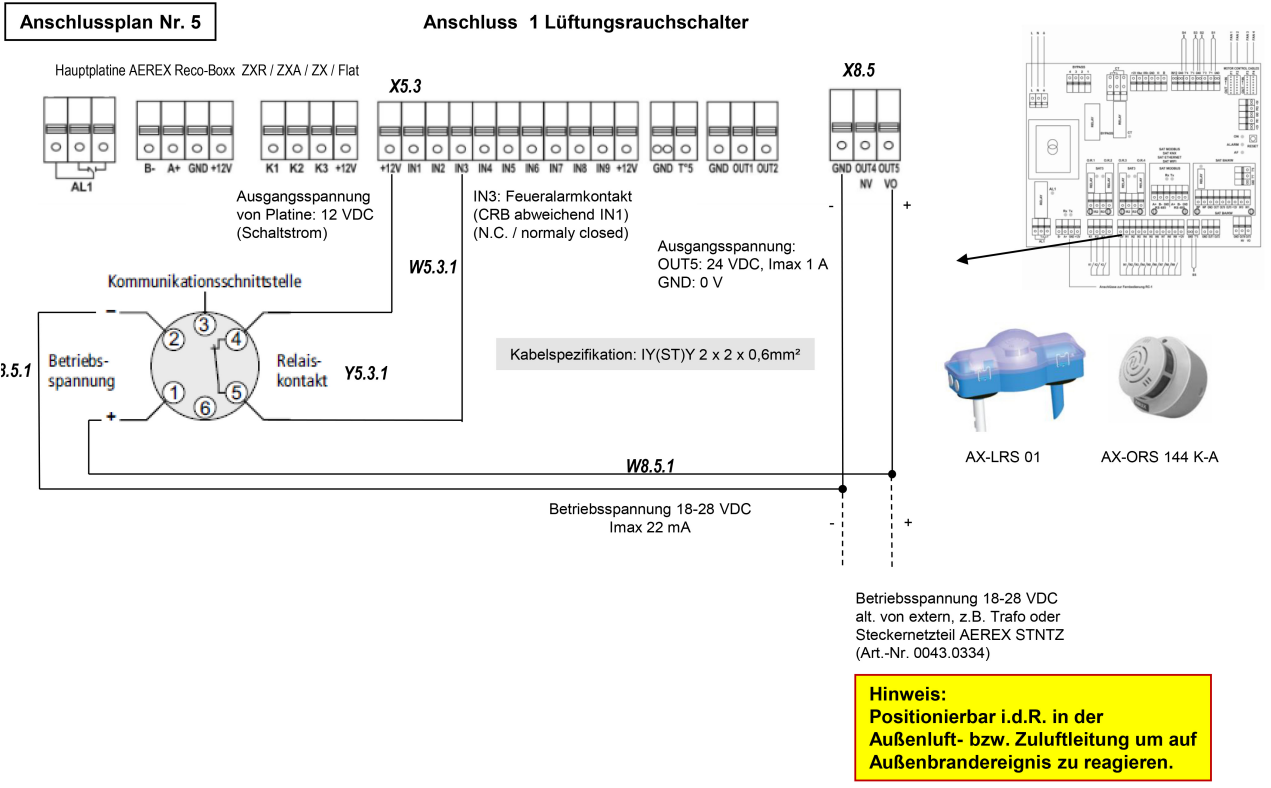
Anschlussplan Nr. 5

Anschluss 1 Lüftungsrauchschalter

Hauptplatine AEREX Reco-Boxx ZXR / ZXA / ZX / Flat

X5.3

X8.5

AL1

B- A+ GND +12V

K1 K2 K3 +12V

+12V IN1 IN2 IN3 IN4 IN5 IN6 IN7 IN8 IN9 +12V

GND T°5

GND OUT1 OUT2

GND OUT4 OUT5
NV VO

Ausgangsspannung von Platine: 12 VDC (Schaltstrom)

IN3: Feueralarmkontakt (CRB abweichend IN1) (N.C. / normaly closed)

Ausgangsspannung:
OUT5: 24 VDC, Imax 1 A
GND: 0 V

W5.3.1

Kommunikationsschnittstelle

Betriebs-spannung

Relais-kontakt

Y5.3.1

3.5.1

Kabelspezifikation: IY(ST)Y 2 x 2 x 0,6mm²

AX-LRS 01

AX-ORS 144 K-A

W8.5.1

Betriebsspannung 18-28 VDC
Imax 22 mA

Betriebsspannung 18-28 VDC
alt. von extern, z.B. Trafo oder Steckernetzteil AEREX STNTZ (Art.-Nr. 0043.0334)

Hinweis:
Positionierbar i.d.R. in der Außenluft- bzw. Zuluftleitung um auf Außenbrandereignis zu reagieren.